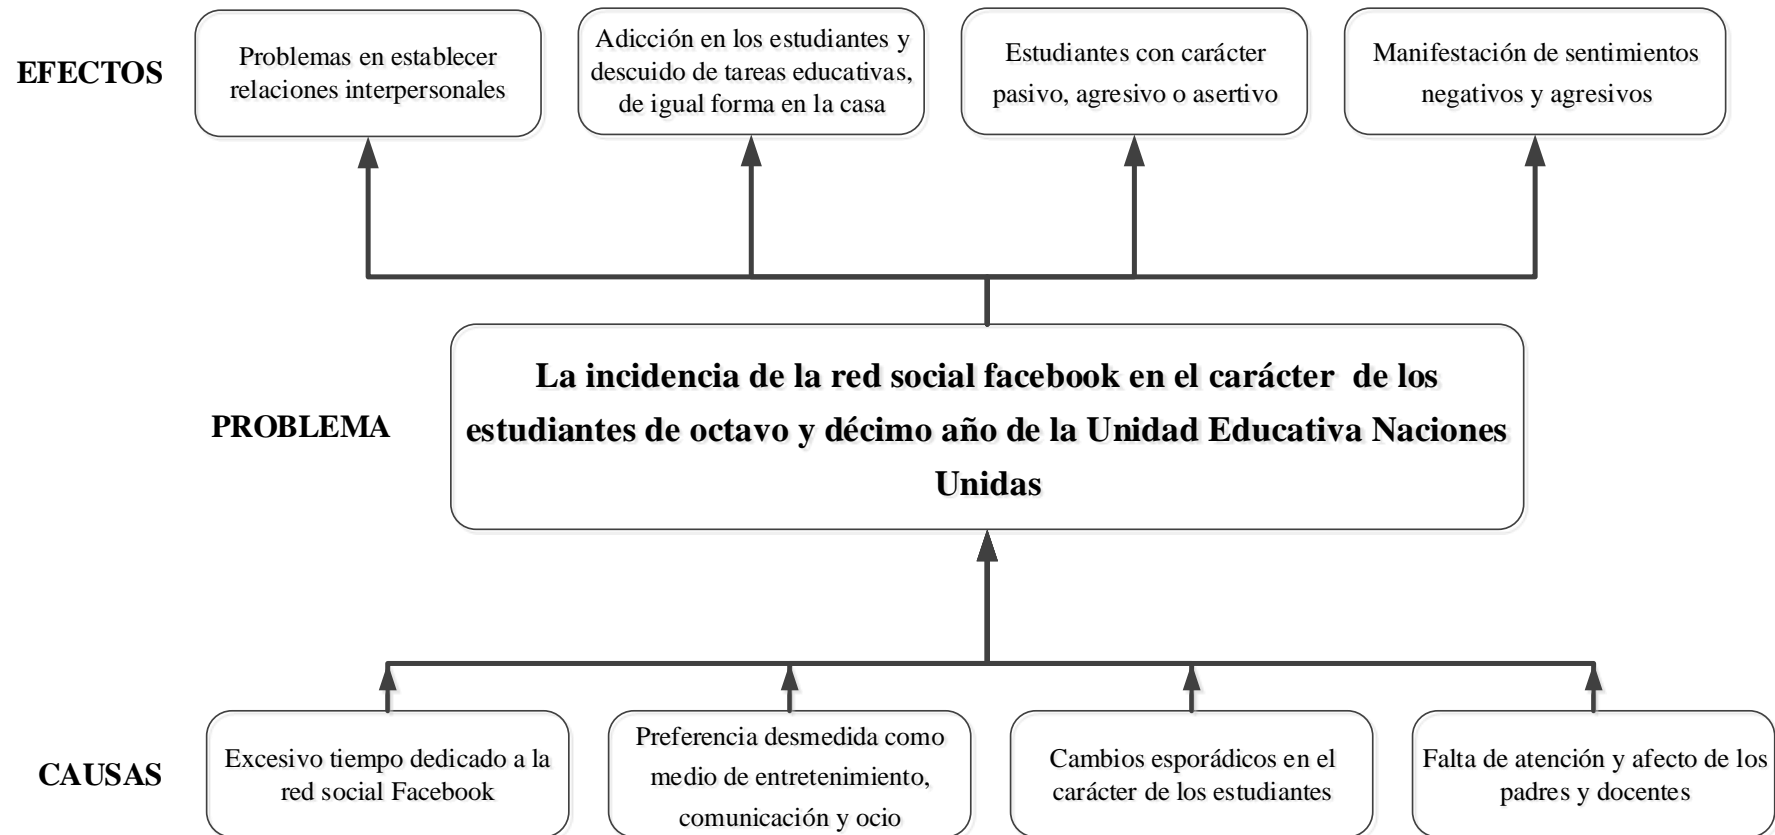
EFECTOS

Problemas en establecer relaciones interpersonales

Adicción en los estudiantes y descuido de tareas educativas, de igual forma en la casa

Estudiantes con carácter pasivo, agresivo o asertivo

Manifestación de sentimientos negativos y agresivos

PROBLEMA

La incidencia de la red social facebook en el carácter de los estudiantes de octavo y décimo año de la Unidad Educativa Naciones Unidas

CAUSAS

Excesivo tiempo dedicado a la red social Facebook

Preferencia desmedida como medio de entretenimiento, comunicación y ocio

Cambios esporádicos en el carácter de los estudiantes

Falta de atención y afecto de los padres y docentes